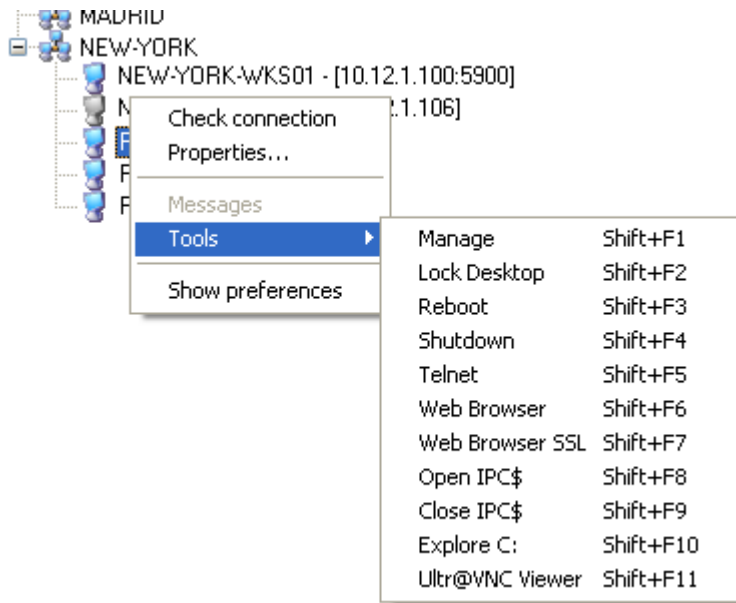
MADRID
NEW-YORK
NEW-YORK-WKS01 - [10.12.1.100:5900]
N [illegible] 2.1.106]
F
F
F

Check connection
Properties...
Messages
Tools
Show preferences

| | |
|---|---|
| Manage | Shift+F1 |
| Lock Desktop | Shift+F2 |
| Reboot | Shift+F3 |
| Shutdown | Shift+F4 |
| Telnet | Shift+F5 |
| Web Browser | Shift+F6 |
| Web Browser SSL | Shift+F7 |
| Open IPC$ | Shift+F8 |
| Close IPC$ | Shift+F9 |
| Explore C: | Shift+F10 |
| Ultr@VNC Viewer | Shift+F11 |